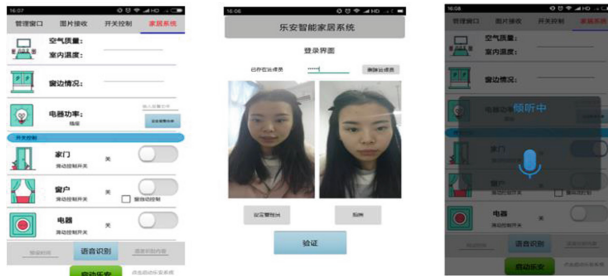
16:07

管理窗口 图片接收 开关控制 家居系统

空气质量:
室内温度:
窗边情况:
电器功率:
确定
开关控制
家门
关
窗户
滑动控制开关
关
电器
滑动控制开关
关
语音识别
启动乐安

16:06

乐安智能家居系统
登录界面
验证

16:08

管理窗口 图片接收 开关控制 家居系统
倾听中
家门
窗户
电器
语音识别
启动乐安